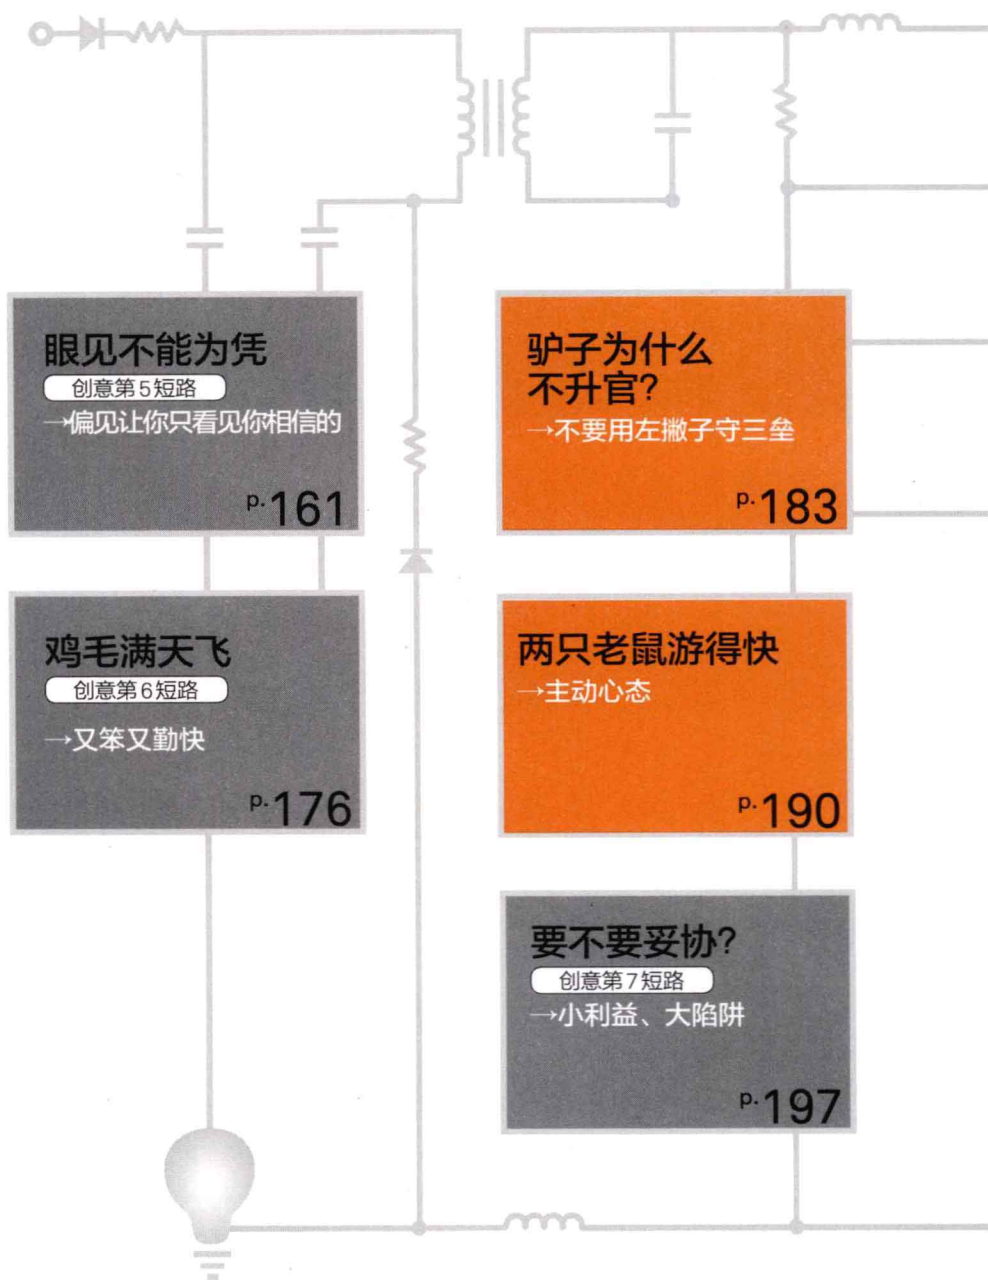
眼见不能为凭
创意第5短路
→偏见让你只看见你相信的
p.161

鸡毛满天飞
创意第6短路
→又笨又勤快
p.176

驴子为什么不升官?
→不要用左撇子守三垒
p.183

两只老鼠游得快
→主动心态
p.190

要不要妥协?
创意第7短路
→小利益、大陷阱
p.197